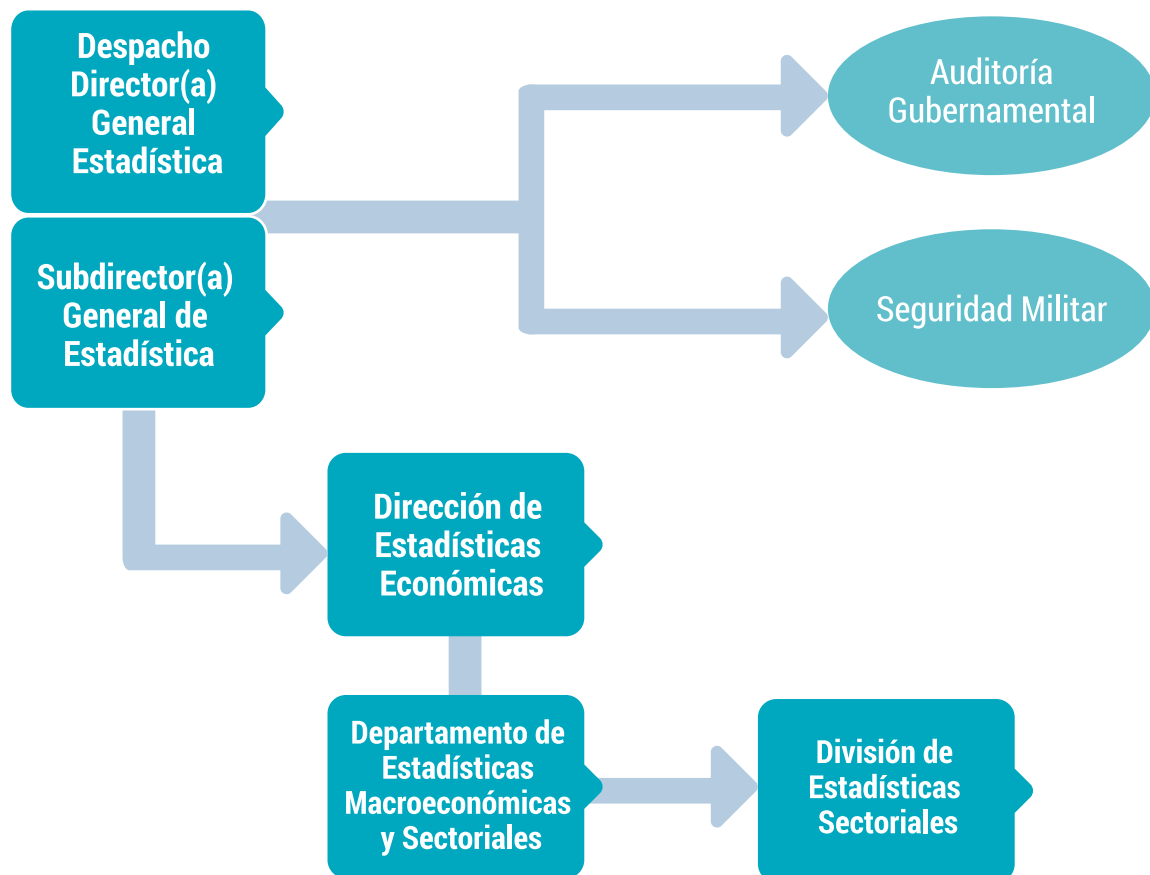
Despacho Director(a) General Estadística

Subdirector(a) General de Estadística

Auditoría Gubernamental

Seguridad Militar

Dirección de Estadísticas Económicas

Departamento de Estadísticas Macroeconómicas y Sectoriales

División de Estadísticas Sectoriales